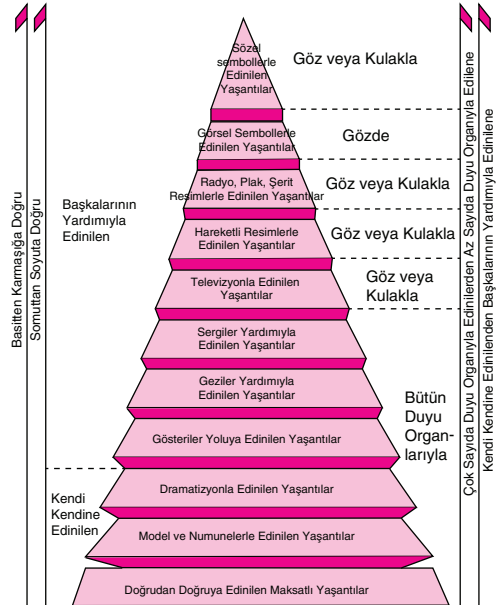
Basitten Karmaşığa Doğru
Somuttan Soyuta Doğru

Sözel sembollerle Edinilen Yaşantılar
Göz veya Kulakla

Görsel Sembollerle Edinilen Yaşantılar
Gözde

Radyo, Plak, Şerit Resimlerle Edinilen Yaşantılar
Göz veya Kulakla

Başkalarının Yardımıyla Edinilen

Hareketli Resimlerle Edinilen Yaşantılar
Göz veya Kulakla

Televizyonla Edinilen Yaşantılar
Göz veya Kulakla

Sergiler Yardımıyla Edinilen Yaşantılar

Geziler Yardımıyla Edinilen Yaşantılar

Bütün Duyu Organlarıyla

Gösteriler Yoluyla Edinilen Yaşantılar

Kendi Kendine Edinilen

Dramatizyonla Edinilen Yaşantılar

Model ve Numunelerle Edinilen Yaşantılar

Doğrudan Doğruya Edinilen Maksatlı Yaşantılar

Çok Sayıda Duyu Organıyla Edinilerden Az Sayıda Duyu Organıyla Edilene
Kendi Kendine Edinilenden Başkalarının Yardımıyla Edinilene